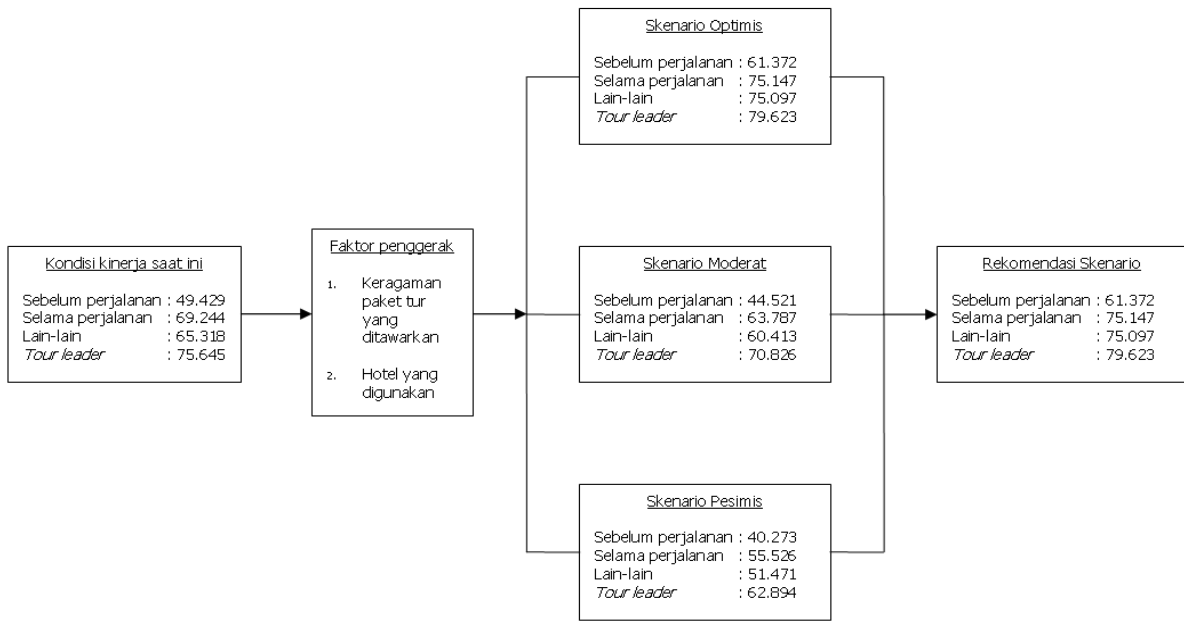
Kondisi kinerja saat ini

Sebelum perjalanan : 49.429
Selama perjalanan : 69.244
Lain-lain : 65.318
*Tour leader* : 75.645

Faktor penggerak

1. Keragaman paket tur yang ditawarkan

2. Hotel yang digunakan

Skenario Optimis

Sebelum perjalanan : 61.372
Selama perjalanan : 75.147
Lain-lain : 75.097
*Tour leader* : 79.623

Skenario Moderat

Sebelum perjalanan : 44.521
Selama perjalanan : 63.787
Lain-lain : 60.413
*Tour leader* : 70.826

Skenario Pesimis

Sebelum perjalanan : 40.273
Selama perjalanan : 55.526
Lain-lain : 51.471
*Tour leader* : 62.894

Rekomendasi Skenario

Sebelum perjalanan : 61.372
Selama perjalanan : 75.147
Lain-lain : 75.097
*Tour leader* : 79.623